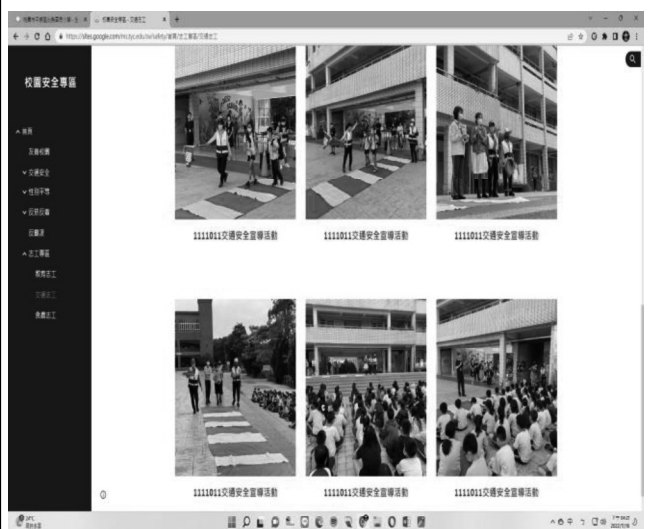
校園安全專區

首頁
友善校園
交通安全
性別平等
民防設備
防毒課
志工專區
教育志工
交通志工
輔導志工

1111011交通安全宣導活動
1111011交通安全宣導活動
1111011交通安全宣導活動

1111011交通安全宣導活動
1111011交通安全宣導活動
1111011交通安全宣導活動

https://sites.google.com/ms.tyc.edu.tw/safety/首頁/志工專區/交通志工